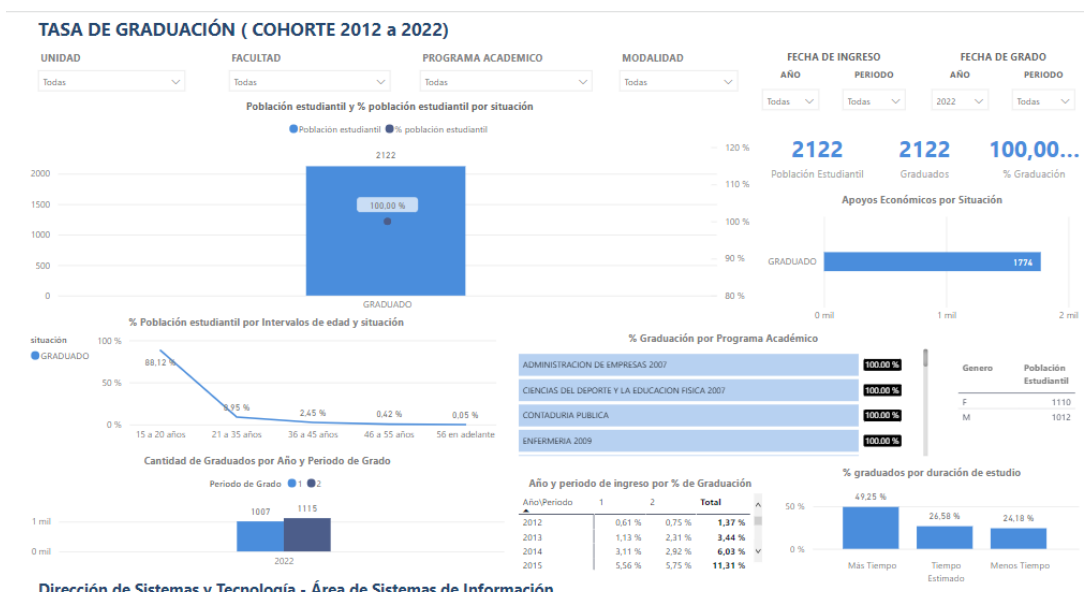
TASA DE GRADUACIÓN ( COHORTE 2012 a 2022)

UNIDAD
Todas

FACULTAD
Todas

PROGRAMA ACADEMICO
Todas

MODALIDAD
Todas

FECHA DE INGRESO
AÑO
Todas
PERIODO
Todas

FECHA DE GRADO
AÑO
2022
PERIODO
Todas

Población estudiantil y % población estudiantil por situación
Población estudiantil % población estudiantil

2122
100,00 %
2000
1500
1000
500
0
GRADUADO
120 %
110 %
100 %
90 %
80 %

2122
Población Estudiantil
2122
Graduados
100,00...
% Graduación

Apoyos Económicos por Situación
GRADUADO
1774
0 mil
1 mil
2 mil

% Población estudiantil por Intervalos de edad y situación
situación
GRADUADO
100 %
50 %
0 %
88,12 %
8,95 %
2,45 %
0,42 %
0,05 %
15 a 20 años
21 a 35 años
36 a 45 años
46 a 55 años
56 en adelante

% Graduación por Programa Académico
ADMINISTRACION DE EMPRESAS 2007 100,00 %
CIENCIAS DEL DEPORTE Y LA EDUCACION FISICA 2007 100,00 %
CONTADURIA PUBLICA 100,00 %
ENFERMERIA 2009 100,00 %

| Genero | Población Estudiantil |
|---|---|
| F | 1110 |
| M | 1012 |

Cantidad de Graduados por Año y Periodo de Grado
Periodo de Grado 1 2
1 mil
0 mil
1007
1115
2022

Año y periodo de ingreso por % de Graduación

| Año\Periodo | 1 | 2 | Total |
|---|---|---|---|
| 2012 | 0,61 % | 0,75 % | 1,37 % |
| 2013 | 1,13 % | 2,31 % | 3,44 % |
| 2014 | 3,11 % | 2,92 % | 6,03 % |
| 2015 | 5,56 % | 5,75 % | 11,31 % |

% graduados por duración de estudio
50 %
0 %
49,25 %
26,58 %
24,18 %
Más Tiempo
Tiempo Estimado
Menos Tiempo

Dirección de Sistemas y Tecnología - Área de Sistemas de Información